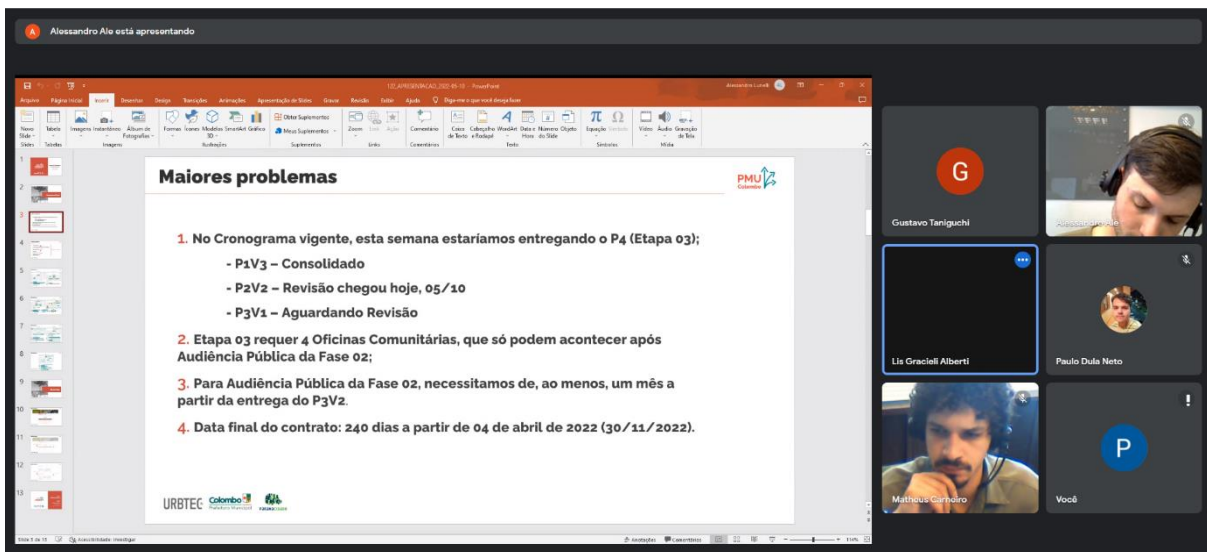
Alessandro Ale está apresentando

Arquivo Página Inicial Inserir Desenhar Design Transições Animações Apresentação de Slides Gravar Revisão Exibir Ajuda Diga-me o que você deseja fazer

Maiores problemas

PMU Colombo

1. No Cronograma vigente, esta semana estaríamos entregando o P4 (Etapa 03);

- P1V3 – Consolidado

- P2V2 – Revisão chegou hoje, 05/10

- P3V1 – Aguardando Revisão

2. Etapa 03 requer 4 Oficinas Comunitárias, que só podem acontecer após Audiência Pública da Fase 02;

3. Para Audiência Pública da Fase 02, necessitamos de, ao menos, um mês a partir da entrega do P3V2.

4. Data final do contrato: 240 dias a partir de 04 de abril de 2022 (30/11/2022).

URBTEC Colombo

Slide 3 de 13

Anotações Comentários

Gustavo Taniguchi
Alessandro Ale
Lis Gracieli Alberti
Paulo Dula Neto
Matheus Carneiro
Você